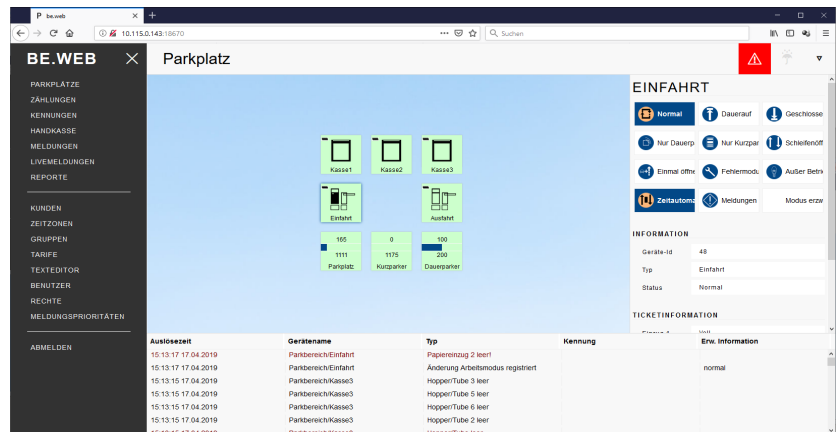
be.web

10.115.0.143:18670

Suchen

BE.WEB

Parkplatz

PARKPLÄTZE
ZÄHLUNGEN
KENNUNGEN
HANDKASSE
MELDUNGEN
LIVEMELDUNGEN
REPORTE

KUNDEN
ZEITZONEN
GRUPPEN
TARIFE
TEXTEDITOR
BENUTZER
RECHTE
MELDUNGSPRIORITÄTEN

ABMELDEN

Kasse1
Kasse2
Kasse3
Einfahrt
Ausfahrt

165
1111
Parkplatz

0
1175
Kurzparker

100
200
Dauerparker

EINFAHRT

Normal
Dauerauf
Geschlosse
Nur Dauerp
Nur Kurzpar
Schleifenöff
Einmal öffne
Fehlermodu
Außer Betri
Zeitautoma
Meldungen
Modus erzw

INFORMATION

Geräte-Id 48
Typ Einfahrt
Status Normal

TICKETINFORMATION

| Auslösezeit | Gerätename | Typ | Kennung | Erw. Information |
|---|---|---|---|---|
| 15:13:17 17.04.2019 | Parkbereich/Einfahrt | Papiereinzug 2 leer! | | |
| 15:13:17 17.04.2019 | Parkbereich/Einfahrt | Änderung Arbeitsmodus registriert | | normal |
| 15:13:15 17.04.2019 | Parkbereich/Kasse3 | Hopper/Tube 3 leer | | |
| 15:13:15 17.04.2019 | Parkbereich/Kasse3 | Hopper/Tube 5 leer | | |
| 15:13:15 17.04.2019 | Parkbereich/Kasse3 | Hopper/Tube 6 leer | | |
| 15:13:15 17.04.2019 | Parkbereich/Kasse3 | Hopper/Tube 2 leer | | |